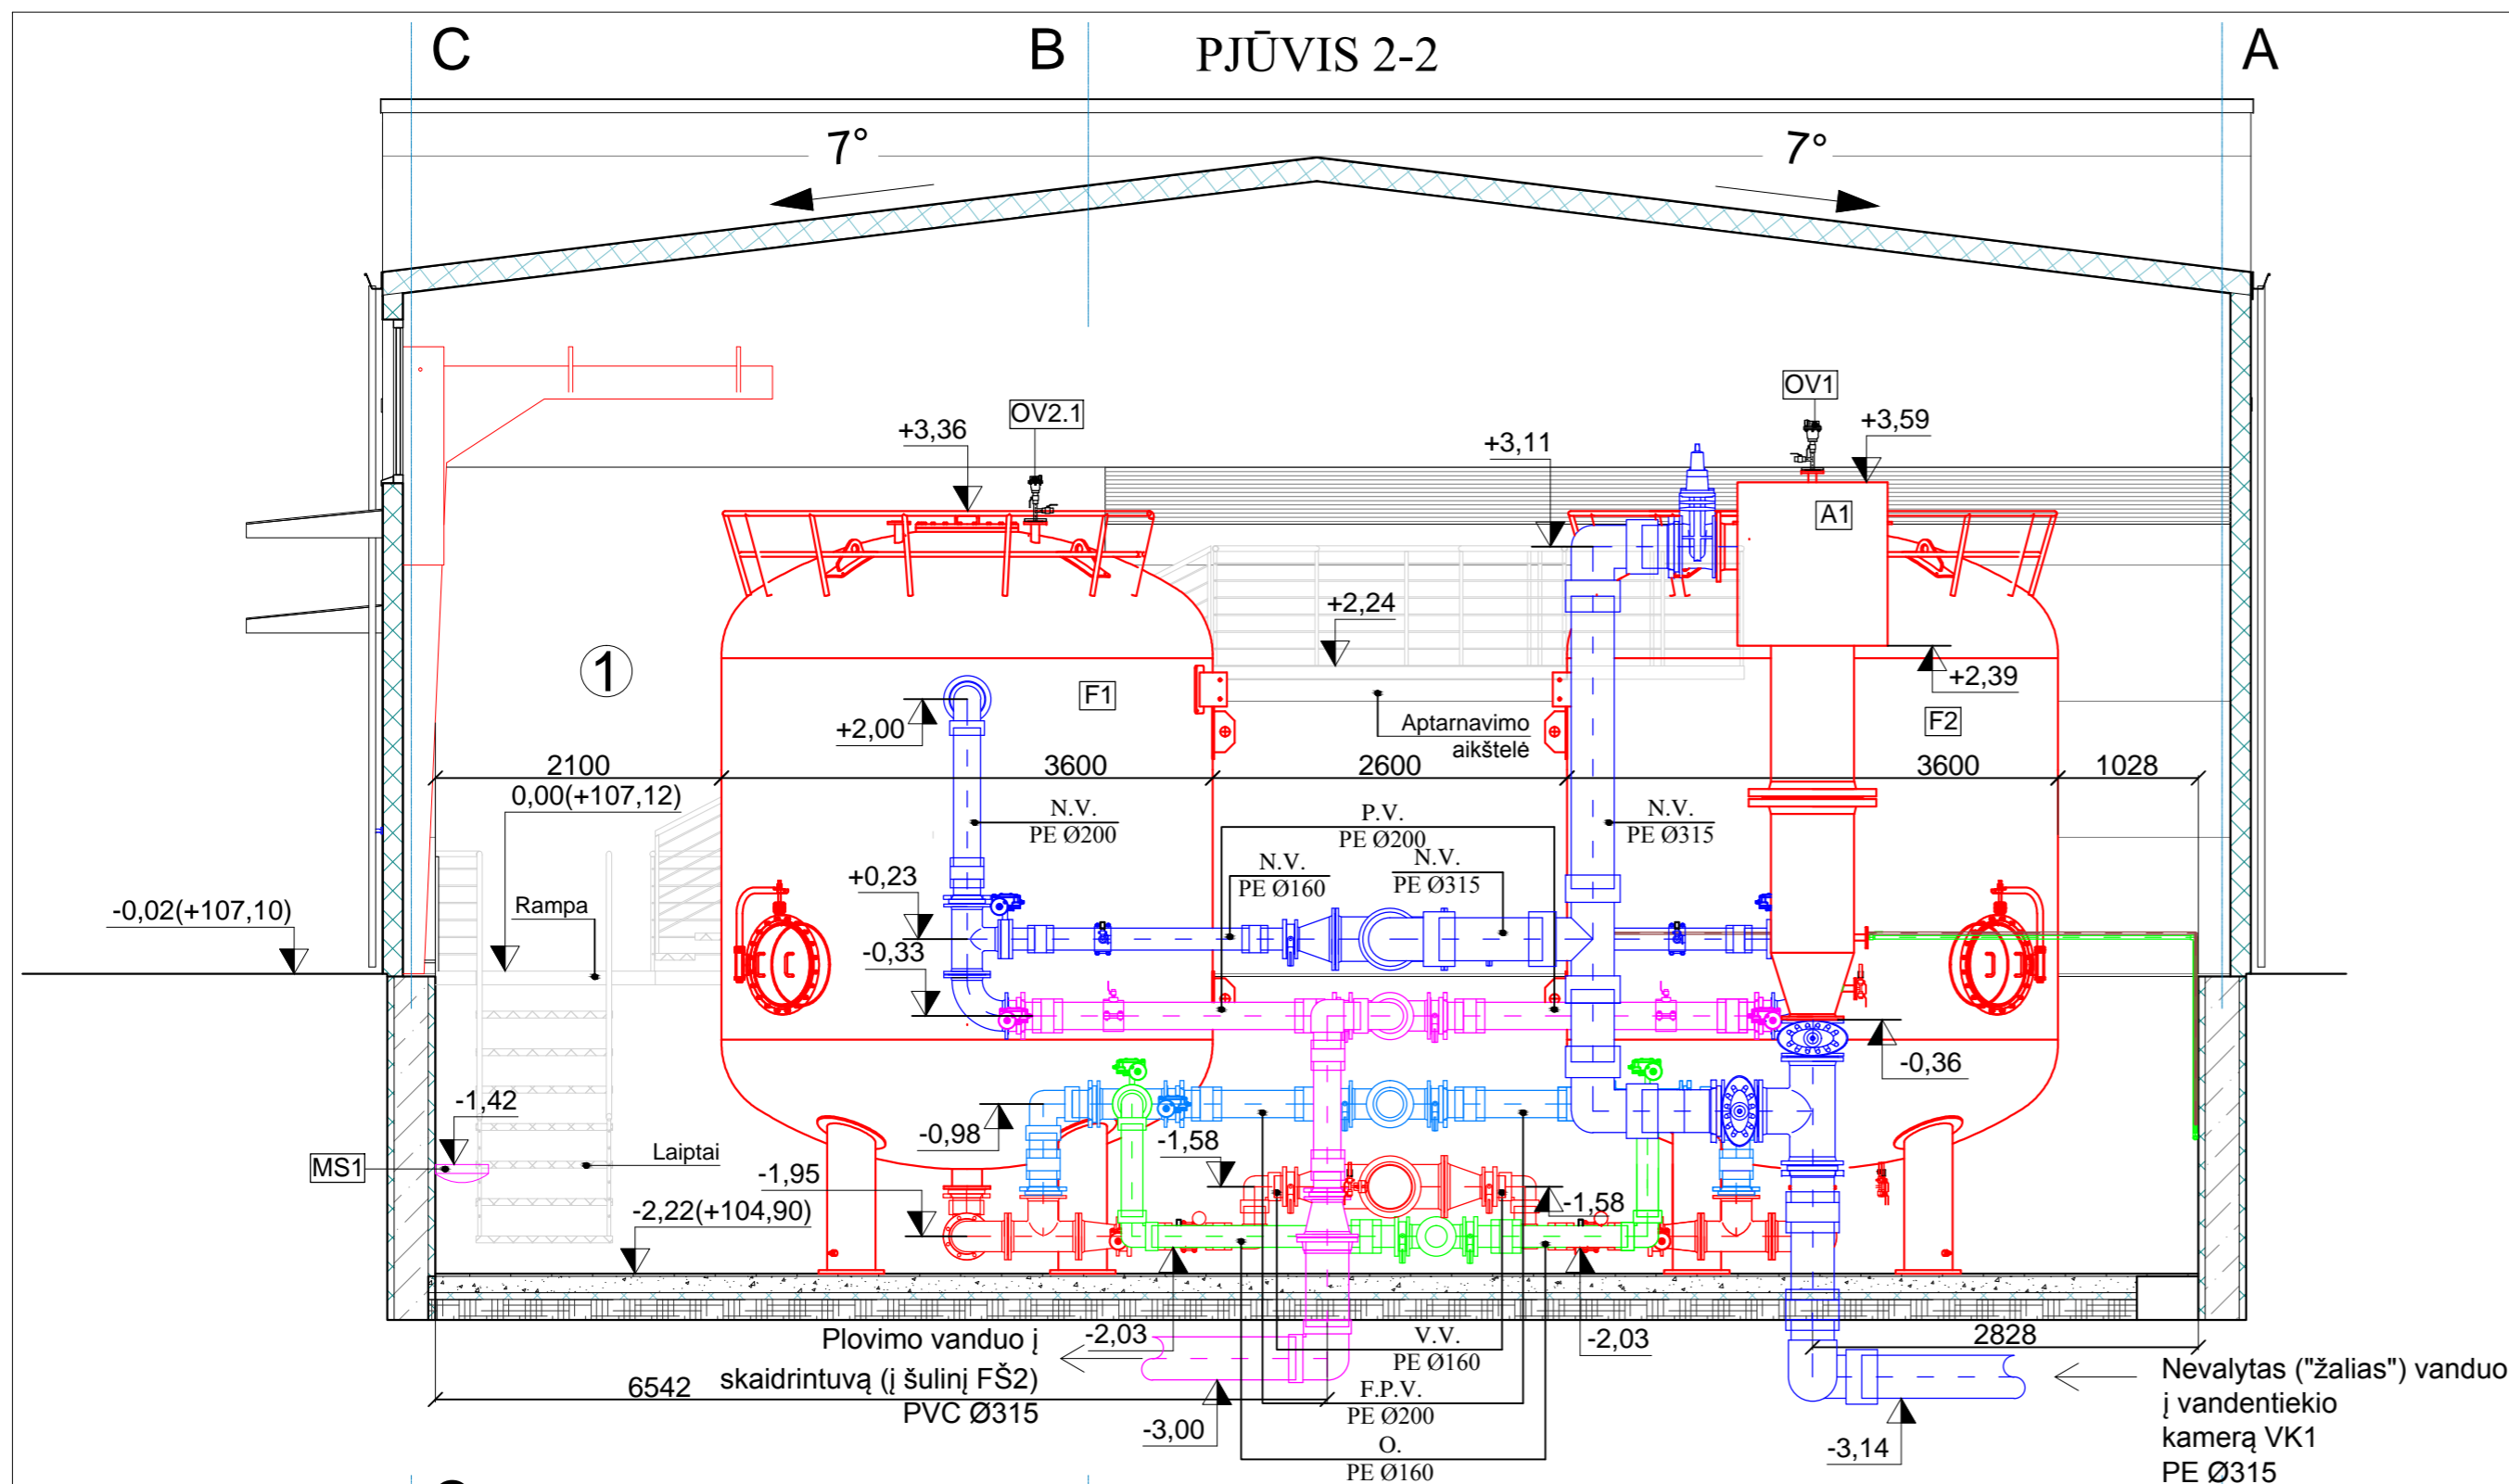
C
B
PJŪVIS 2-2
A

7°
7°

OV2.1
+3,36
OV1
+3,59
+3,11
A1
+2,24
1
F1
+2,00
Aptarnavimo aikštelė
F2
+2,39
2100
3600
2600
3600
1028
0,00(+107,12)
N.V.
PE Ø200
P.V.
PE Ø200
N.V.
PE Ø315
N.V.
PE Ø160
N.V.
PE Ø315
+0,23
-0,02(+107,10)
Rampa
-0,33
-0,36
-1,42
-0,98
-1,58
MS1
Laiptai
-1,95
-1,58
-2,22(+104,90)
Plovimo vanduo į skaidrintuvą (į šulinį FŠ2)
PVC Ø315
-2,03
-2,03
2828
V.V.
PE Ø160
6542
F.P.V.
PE Ø200
-3,00
O.
PE Ø160
-3,14
Nevalytas ("žalias") vanduo į vandentiekio kamerą VK1
PE Ø315